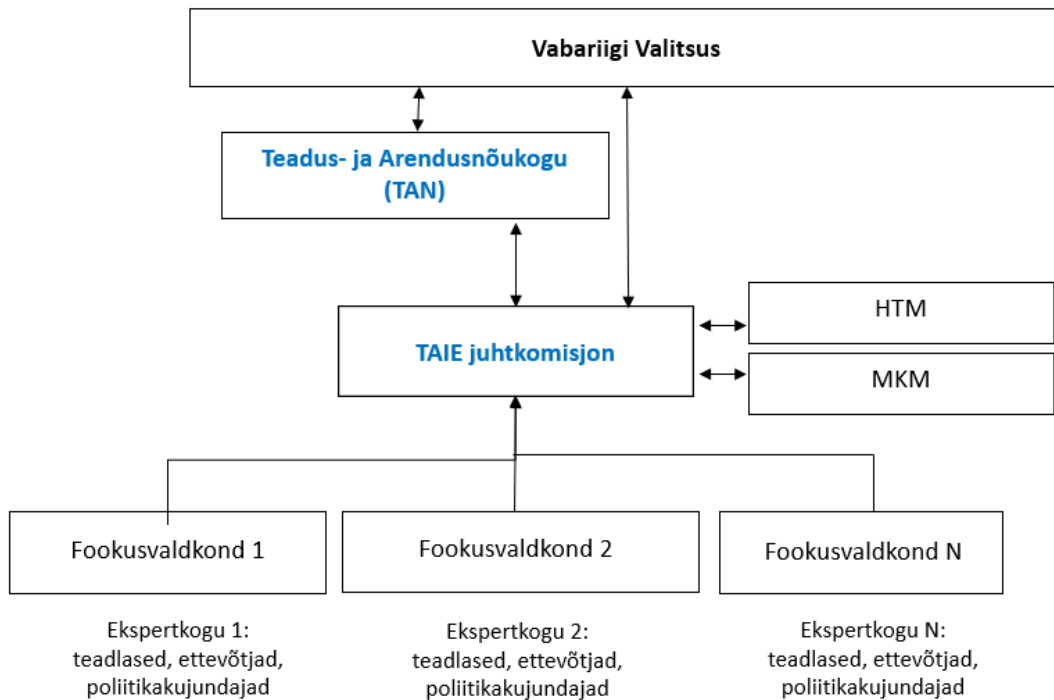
Vabariigi Valitsus

Teadus- ja Arendusnõukogu (TAN)

TAIE juhtkomisjon

HTM

MKM

Fookusvaldkond 1

Fookusvaldkond 2

Fookusvaldkond N

Ekspertkogu 1: teadlased, ettevõtjad, poliitikakujundajad

Ekspertkogu 2: teadlased, ettevõtjad, poliitikakujundajad

Ekspertkogu N: teadlased, ettevõtjad, poliitikakujundajad